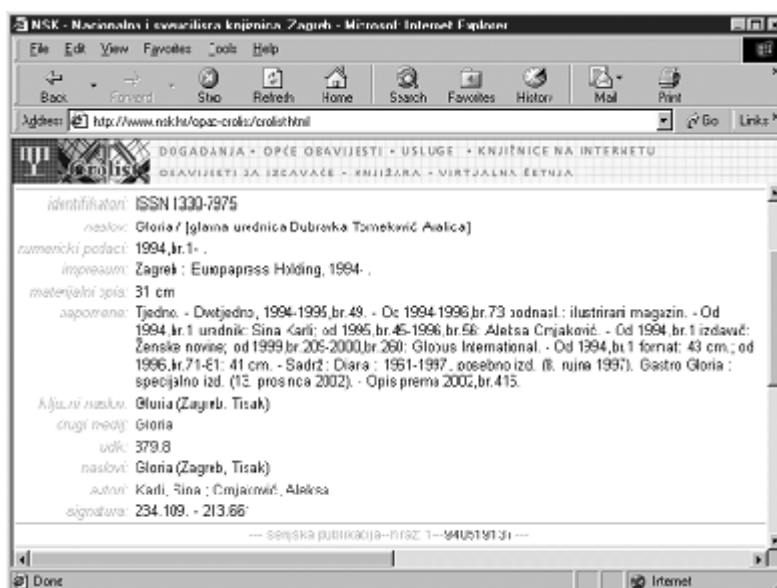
NSK - Nacionalna i sveucilisna knjiznica, Zagreb - Microsoft Internet Explorer

File Edit View Favorites Tools Help

Back Forward Stop Refresh Home Search Favorites History Mail Print

Address http://www.nsk.hr/opac-crolis/crolist.html Go Links

DOGAĐANJA • OPĆE OBAVIJESTI • USLUGE • KNJIŽNICE NA INTERNETU
OBAVIJESTI ZA IZDAVAČE • KNJIŽARA • VIRTUALNA ŠETNJA

identifikator: ISSN 1330-7975

naslov: Gloria / [glavna urednica Dubravka Tomeković Aralica]

numerički podaci: 1994,br.1- .

impresum: Zagreb : Europapress Holding, 1994- .

materijalni opis: 31 cm

napomene: Tjedno. - Dvotjedno, 1994-1995,br.49. - Od 1994-1996,br.73 podnasl.: ilustrirani magazin. - Od 1994,br.1 urednik: Sina Karli; od 1995,br.45-1996,br.56: Aleksa Crnjaković. - Od 1994,br.1 izdavač: Ženske novine; od 1999,br.209-2000,br.260: Globus International. - Od 1994,br.1 format: 43 cm.; od 1996,br.71-81: 41 cm. - Sadrži: Diana : 1961-1997., posebno izd. (8. rujna 1997). Gastro Gloria : specijalno izd. (13. prosinca 2002). - Opis prema 2002,br.415.

Ključni naslov: Gloria (Zagreb. Tisak)

drugi medij: Gloria

udk: 379.8

naslovi: Gloria (Zagreb, Tisak)

autori: Karli, Sina ; Crnjaković, Aleksa

signatura: 234.109. - 213.661

--- serijska publikacija--hrsz: 1---940519131 ---

Done Internet